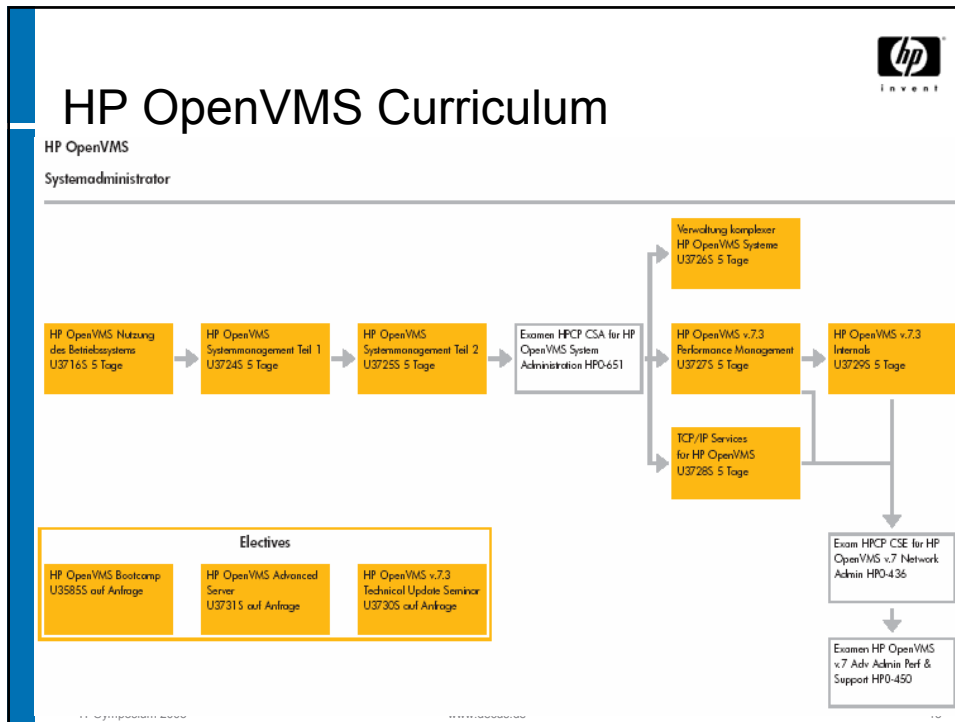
HP OpenVMS Curriculum

hp invent

HP OpenVMS

Systemadministrator

HP OpenVMS Nutzung des Betriebssystems U3716S 5 Tage

HP OpenVMS Systemmanagement Teil 1 U3724S 5 Tage

HP OpenVMS Systemmanagement Teil 2 U3725S 5 Tage

Examen HPCP CSA für HP OpenVMS System Administration HP0-651

Verwaltung komplexer HP OpenVMS Systeme U3726S 5 Tage

HP OpenVMS v.7.3 Performance Management U3727S 5 Tage

HP OpenVMS v.7.3 Internals U3729S 5 Tage

TCP/IP Services for HP OpenVMS U3728S 5 Tage

Exam HPCP CSE for HP OpenVMS v.7 Network Admin HP0-436

Examen HP OpenVMS v.7 Adv Admin Perf & Support HP0-450

Electives

HP OpenVMS Bootcamp U3585S auf Anfrage

HP OpenVMS Advanced Server U3731S auf Anfrage

HP OpenVMS v.7.3 Technical Update Seminar U3730S auf Anfrage

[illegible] www.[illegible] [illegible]